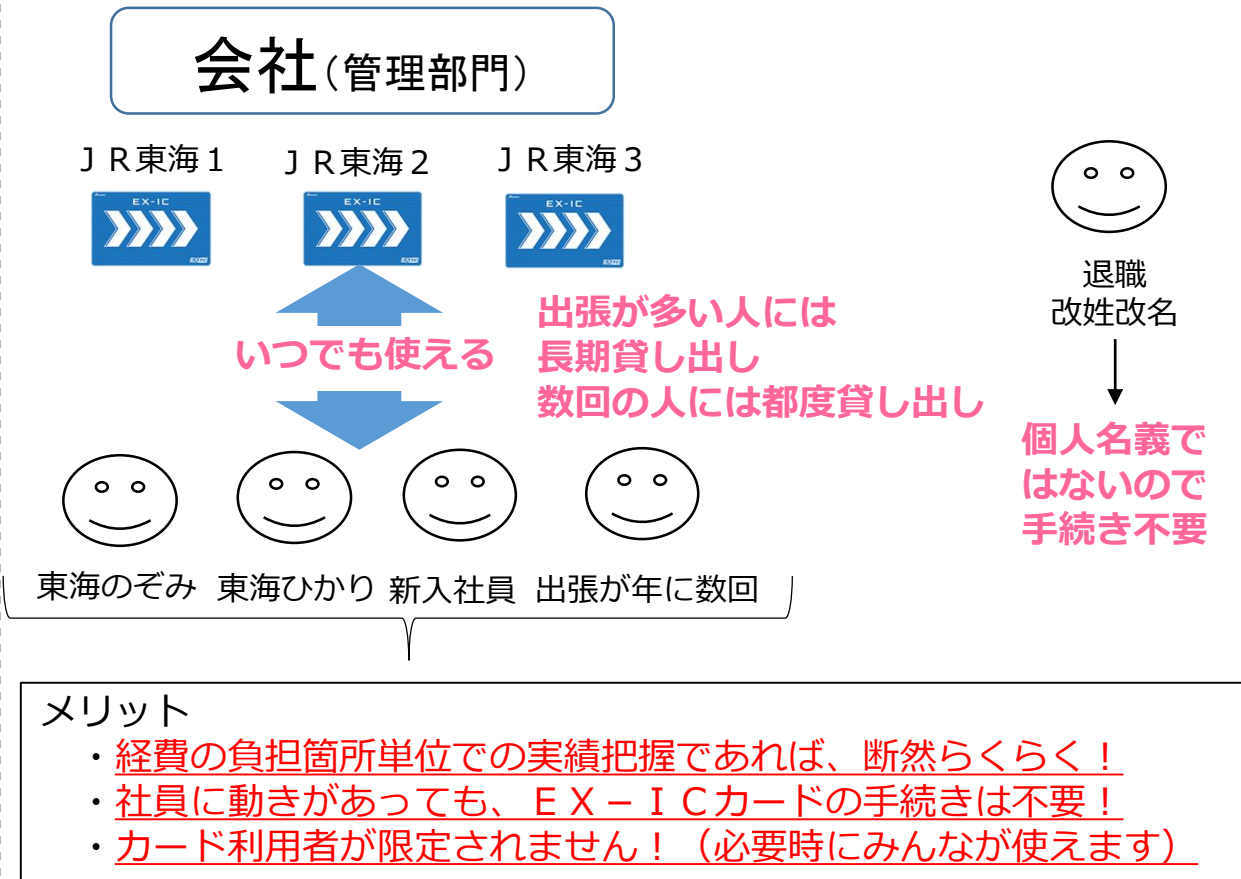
会社（管理部門）

ＪＲ東海１　ＪＲ東海２　ＪＲ東海３

EX-IC　EX-IC　EX-IC

いつでも使える

出張が多い人には
長期貸し出し
数回の人には都度貸し出し

退職
改姓改名

個人名義で
はないので
手続き不要

東海のぞみ　東海ひかり　新入社員　出張が年に数回

メリット
・経費の負担箇所単位での実績把握であれば、断然らくらく！
・社員に動きがあっても、ＥＸ－ＩＣカードの手続きは不要！
・カード利用者が限定されません！（必要時にみんなが使えます）